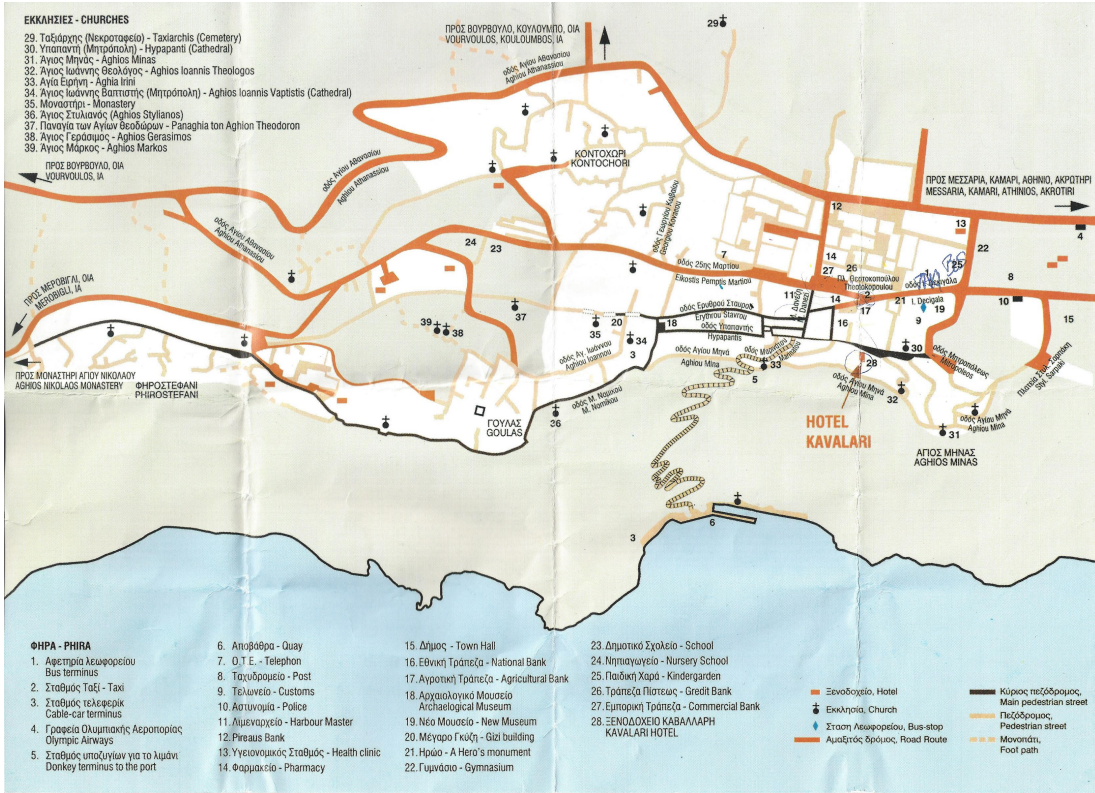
ΕΚΚΛΗΣΙΕΣ - CHURCHES
29. Ταξιάρχης (Νεκροταφείο) - Taxiarchis (Cemetery)
30. Υπαπαντή (Μητρόπολη) - Hypapanti (Cathedral)
31. Άγιος Μηνάς - Aghios Minas
32. Άγιος Ιωάννης Θεολόγος - Aghios Ioannis Theologos
33. Αγία Ειρήνη - Aghia Irini
34. Άγιος Ιωάννης Βαπτιστής (Μητρόπολη) - Aghios Ioannis Vaptistis (Cathedral)
35. Μοναστήρι - Monastery
36. Άγιος Στυλιανός (Aghios Stylianos)
37. Παναγία των Αγίων Θεοδώρων - Panaghia ton Aghion Theodoron
38. Άγιος Γεράσιμος - Aghios Gerasimos
39. Άγιος Μάρκος - Aghios Markos

ΠΡΟΣ ΒΟΥΡΒΟΥΛΟ, ΚΟΥΛΟΥΜΠΟ, ΟΙΑ
VOURVOULOS, KOULOUMBOS, IA

29

ΠΡΟΣ ΒΟΥΡΒΟΥΛΟ, ΟΙΑ
VOURVOULOS, IA

οδός Αγίου Αθανασίου
Aghiou Athanassiou

ΚΟΝΤΟΧΩΡΙ
KONTOCHORI

οδός Αγίου Αθανασίου
Aghiou Athanassiou

οδός Γεωργίου Καλλιθέου
Georgiou Kalliteou

ΠΡΟΣ ΜΕΣΣΑΡΙΑ, ΚΑΜΑΡΙ, ΑΘΗΝΙΟ, ΑΚΡΩΤΗΡΙ
MESSARIA, KAMARI, ATHINIOS, AKROTIRI

12
13
4
22
24
23
7
οδός 25ης Μαρτίου
Eikostis Pemptis Martiou
27
26
Πλ. Θεοτοκοπούλου
Theotokopoulou
25
8
ΠΡΟΣ ΜΕΡΟΒΙΓΛΙ, ΟΙΑ
MEROVIGLI, IA

11
Δαναζή
Danezi
14
2
17
21
Ι. Decigala
19
10
15

39
38
37
35
20
οδός Ερυθρού Σταυρού
Erythrou Stavrou
18
οδός Υπαπαντής
Hypapantis
16
34
3
οδός Αγ. Ιωάννου
Aghiou Ioannou
οδός Αγίου Μηνά
Aghiou Mina
οδός Μαρκοζάνη
Markozani
1
9
30
28
οδός Μητροπόλεως
Mitropoleos
Πλατεία Σταύ. Σαρουχάνη
Styl. Sarouhani

ΠΡΟΣ ΜΟΝΑΣΤΗΡΙ ΑΓΙΟΥ ΝΙΚΟΛΑΟΥ
AGHIOS NIKOLAOS MONASTERY
ΦΗΡΟΣΤΕΦΑΝΙ
PHIROSTEFANI

33
5
οδός Αγίου Μηνά
Aghiou Mina
32
οδός Αγίου Μηνά
Aghiou Mina
ΓΟΥΛΑΣ
GOULAS
36
οδός Μ. Νομικού
M. Nomikou
HOTEL
KAVALARI
31
ΑΓΙΟΣ ΜΗΝΑΣ
AGHIOS MINAS

6
3

ΦΗΡΑ - PHIRA
1. Αφετηρία λεωφορείου
Bus terminus
2. Σταθμός Ταξί - Taxi
3. Σταθμός τελεφερίκ
Cable-car terminus
4. Γραφεία Ολυμπιακής Αεροπορίας
Olympic Airways
5. Σταθμός υποζυγίων για το λιμάνι
Donkey terminus to the port
6. Αποβάθρα - Quay
7. Ο.Τ.Ε. - Telephon
8. Ταχυδρομείο - Post
9. Τελωνείο - Customs
10. Αστυνομία - Police
11. Λιμεναρχείο - Harbour Master
12. Pireaus Bank
13. Υγειονομικός Σταθμός - Health clinic
14. Φαρμακείο - Pharmacy
15. Δήμος - Town Hall
16. Εθνική Τράπεζα - National Bank
17. Αγροτική Τράπεζα - Agricultural Bank
18. Αρχαιολογικό Μουσείο
Archaeological Museum
19. Νέο Μουσείο - New Museum
20. Μέγαρο Γκύζη - Gizi building
21. Ηρώο - A Hero's monument
22. Γυμνάσιο - Gymnasium
23. Δημοτικό Σχολείο - School
24. Νηπιαγωγείο - Nursery School
25. Παιδική Χαρά - Kindergarden
26. Τράπεζα Πίστεως - Gredit Bank
27. Εμπορική Τράπεζα - Commercial Bank
28. ΞΕΝΟΔΟΧΕΙΟ ΚΑΒΑΛΛΑΡΗ
KAVALARI HOTEL

Ξενοδοχείο, Hotel
Εκκλησία, Church
Στάση Λεωφορείου, Bus-stop
Αμαξιτός δρόμος, Road Route
Κύριος πεζόδρομος,
Main pedestrian street
Πεζόδρομος,
Pedestrian street
Μονοπάτι,
Foot path